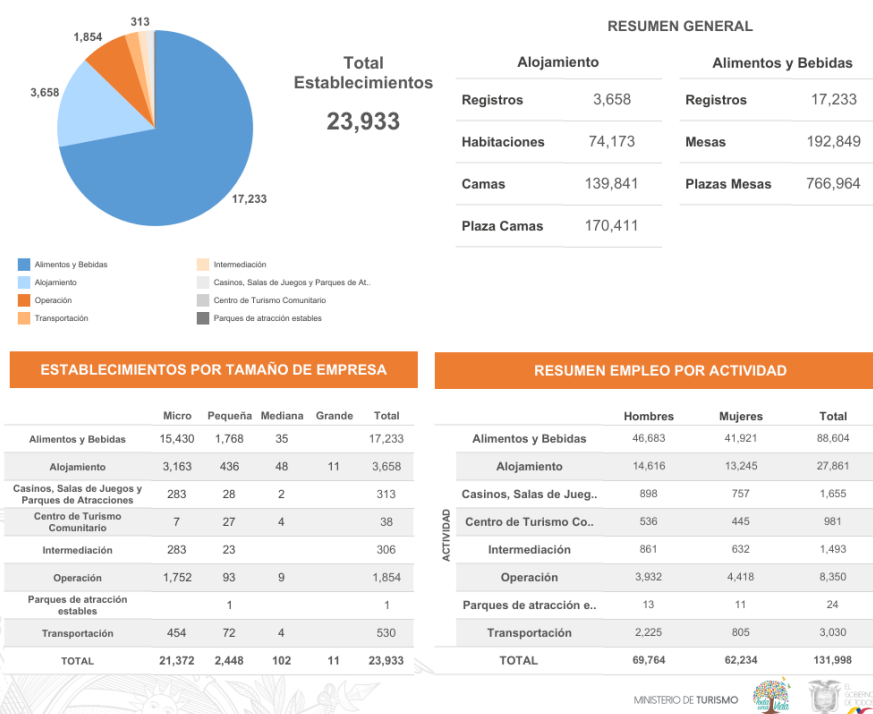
313
1,854
3,658
17,233

Total Establecimientos
23,933

RESUMEN GENERAL

| Alojamiento | |
|---|---|
| Registros | 3,658 |
| Habitaciones | 74,173 |
| Camas | 139,841 |
| Plaza Camas | 170,411 |

| Alimentos y Bebidas | |
|---|---|
| Registros | 17,233 |
| Mesas | 192,849 |
| Plazas Mesas | 766,964 |

Alimentos y Bebidas
Alojamiento
Operación
Transportación
Intermediación
Casinos, Salas de Juegos y Parques de At..
Centro de Turismo Comunitario
Parques de atracción estables

ESTABLECIMIENTOS POR TAMAÑO DE EMPRESA

| | Micro | Pequeña | Mediana | Grande | Total |
|---|---|---|---|---|---|
| Alimentos y Bebidas | 15,430 | 1,768 | 35 | | 17,233 |
| Alojamiento | 3,163 | 436 | 48 | 11 | 3,658 |
| Casinos, Salas de Juegos y Parques de Atracciones | 283 | 28 | 2 | | 313 |
| Centro de Turismo Comunitario | 7 | 27 | 4 | | 38 |
| Intermediación | 283 | 23 | | | 306 |
| Operación | 1,752 | 93 | 9 | | 1,854 |
| Parques de atracción estables | | 1 | | | 1 |
| Transportación | 454 | 72 | 4 | | 530 |
| TOTAL | 21,372 | 2,448 | 102 | 11 | 23,933 |

RESUMEN EMPLEO POR ACTIVIDAD

ACTIVIDAD

| | Hombres | Mujeres | Total |
|---|---|---|---|
| Alimentos y Bebidas | 46,683 | 41,921 | 88,604 |
| Alojamiento | 14,616 | 13,245 | 27,861 |
| Casinos, Salas de Jueg.. | 898 | 757 | 1,655 |
| Centro de Turismo Co.. | 536 | 445 | 981 |
| Intermediación | 861 | 632 | 1,493 |
| Operación | 3,932 | 4,418 | 8,350 |
| Parques de atracción e.. | 13 | 11 | 24 |
| Transportación | 2,225 | 805 | 3,030 |
| TOTAL | 69,764 | 62,234 | 131,998 |

MINISTERIO DE TURISMO